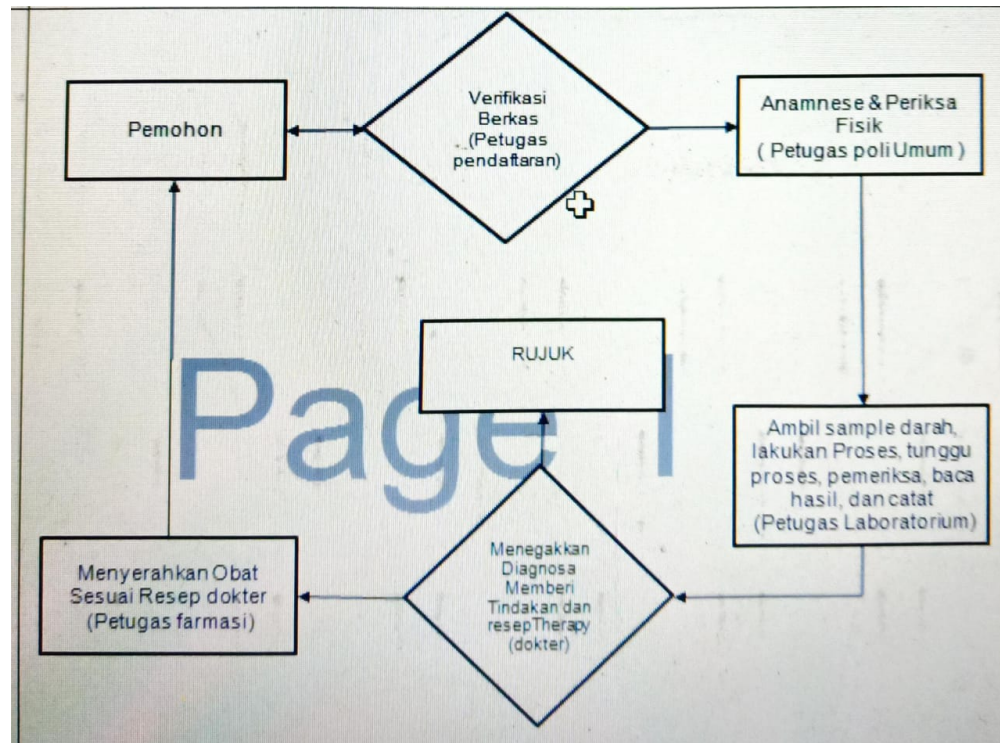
Pemohon

Verifikasi Berkas (Petugas pendaftaran)

Anamnese & Periksa Fisik ( Petugas poli Umum )

RUJUK

Page 1

Ambil sample darah, lakukan Proses, tunggu proses, pemeriksa, baca hasil, dan catat (Petugas Laboratorium)

Menyerahkan Obat Sesuai Resep dokter (Petugas farmasi)

Menegakkan Diagnosa Memberi Tindakan dan resep Therapy (dokter)